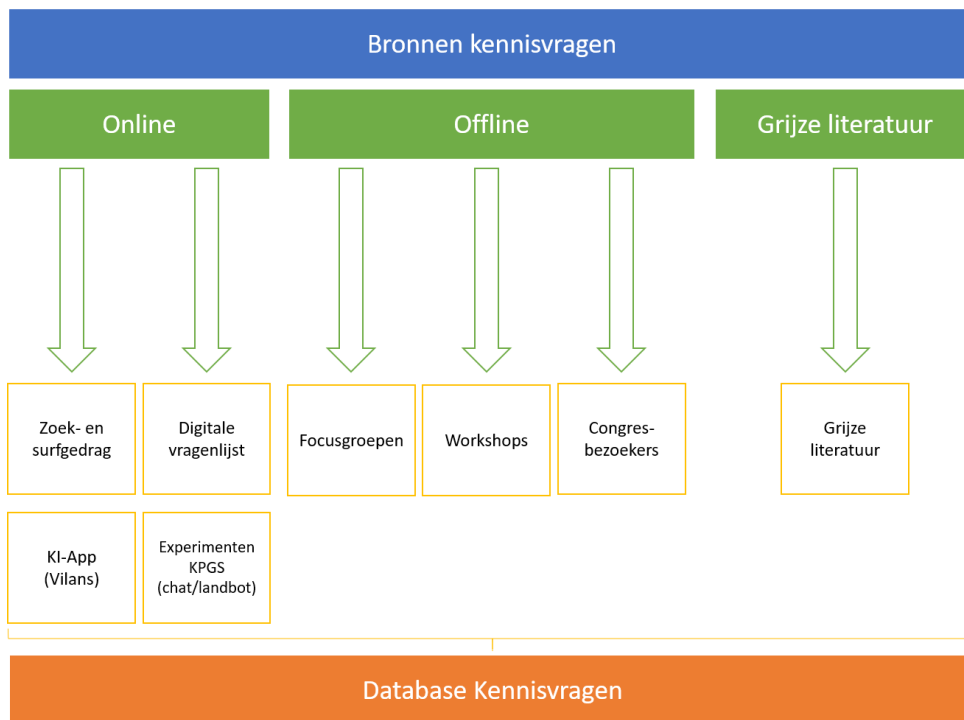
Bronnen kennisvragen

Online

Offline

Grijze literatuur

Zoek- en surfgedrag

Digitale vragenlijst

Focusgroepen

Workshops

Congres-bezoekers

Grijze literatuur

KI-App (Vilans)

Experimenten KPGS (chat/landbot)

Database Kennisvragen